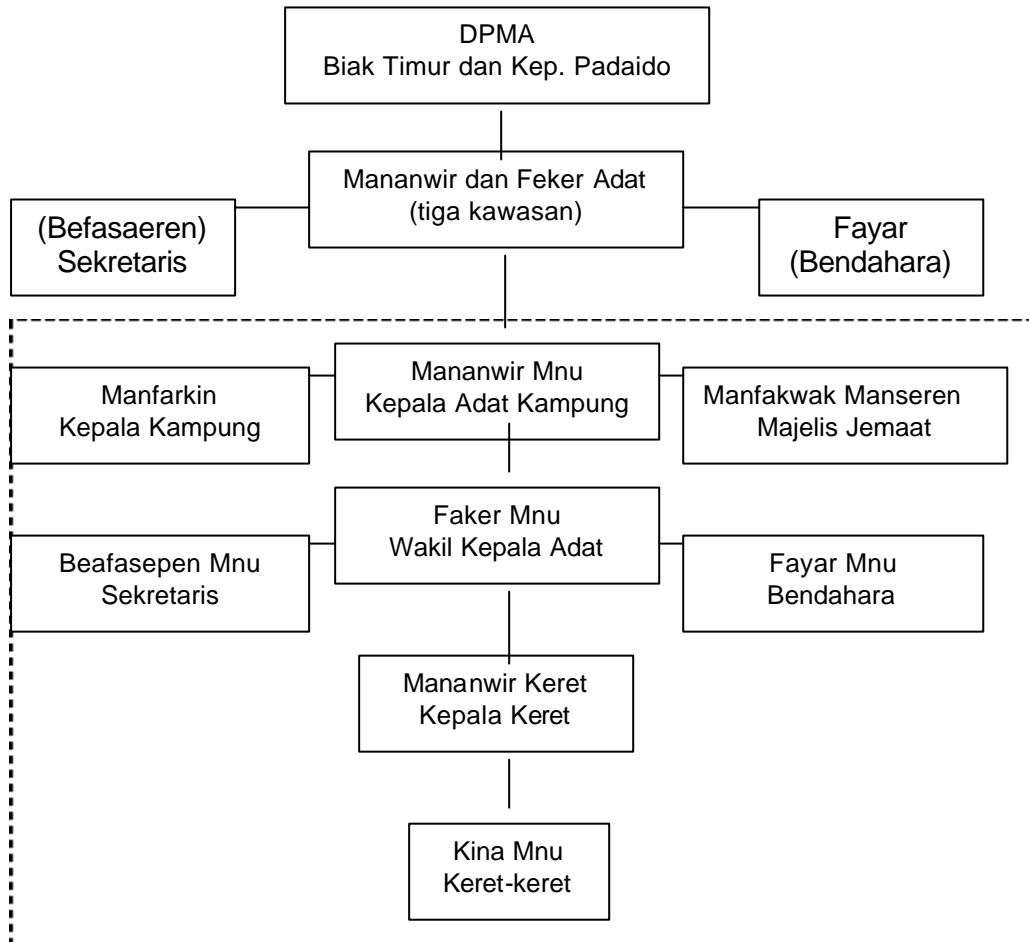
DPMA
Biak Timur dan Kep. Padaido

Mananwir dan Feker Adat
(tiga kawasan)

(Befasaeren)
Sekretaris

Fayar
(Bendahara)

Manfarkin
Kepala Kampung

Mananwir Mnu
Kepala Adat Kampung

Manfakwak Manseren
Majelis Jemaat

Beafasepen Mnu
Sekretaris

Faker Mnu
Wakil Kepala Adat

Fayar Mnu
Bendahara

Mananwir Keret
Kepala Keret

Kina Mnu
Keret-keret